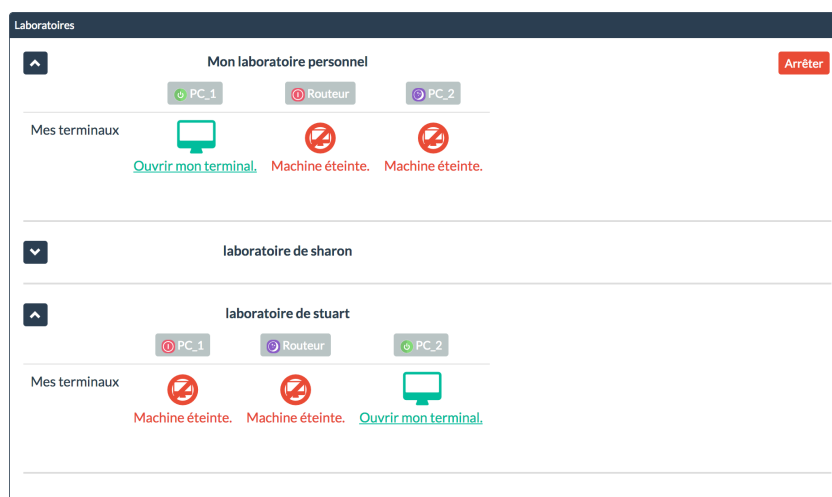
Laboratoires

Mon laboratoire personnel

Arrêter

PC_1 Routeur PC_2

Mes terminaux

Ouvrir mon terminal. Machine éteinte. Machine éteinte.

laboratoire de sharon

laboratoire de stuart

PC_1 Routeur PC_2

Mes terminaux

Machine éteinte. Machine éteinte. Ouvrir mon terminal.